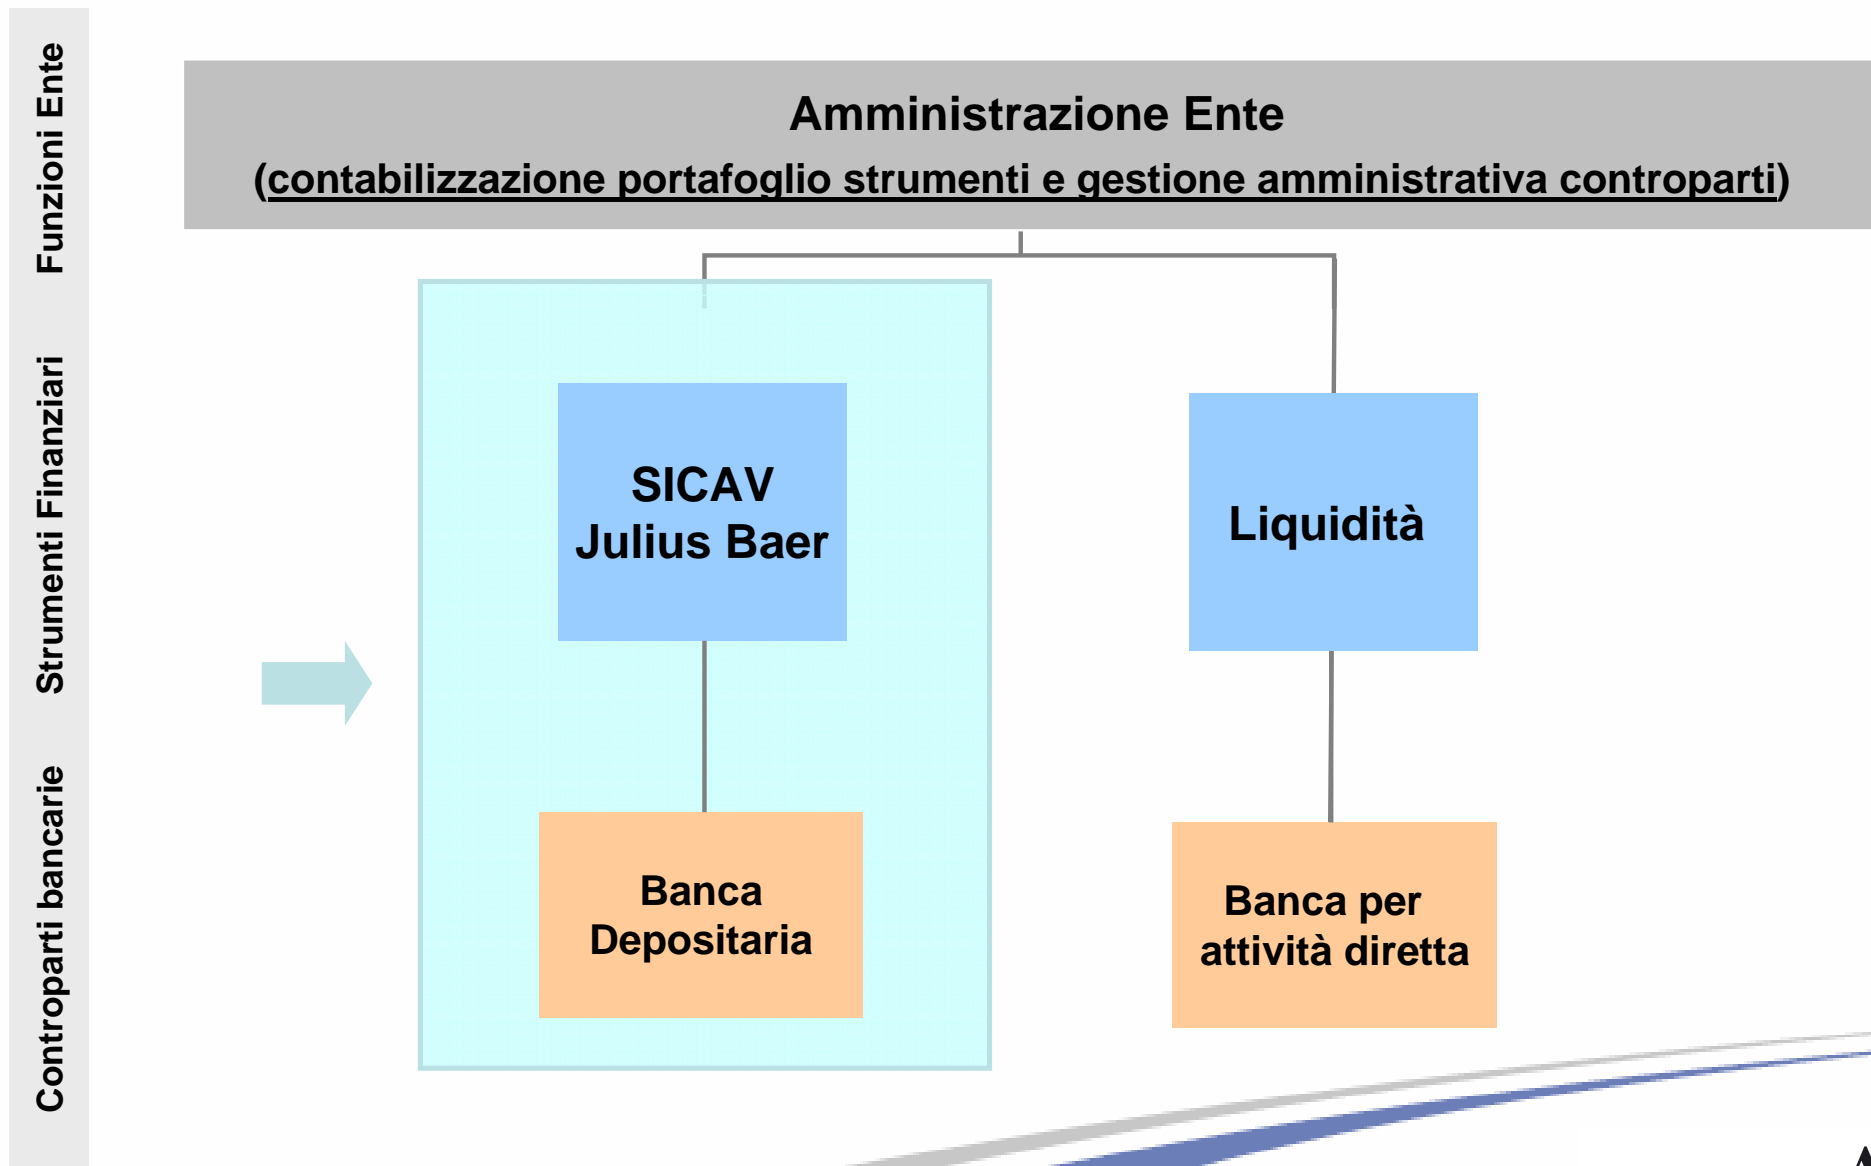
Funzioni Ente

Strumenti Finanziari

Controparti bancarie

Amministrazione Ente
(contabilizzazione portafoglio strumenti e gestione amministrativa controparti)

SICAV
Julius Baer

Liquidità

Banca
Depositaria

Banca per
attività diretta